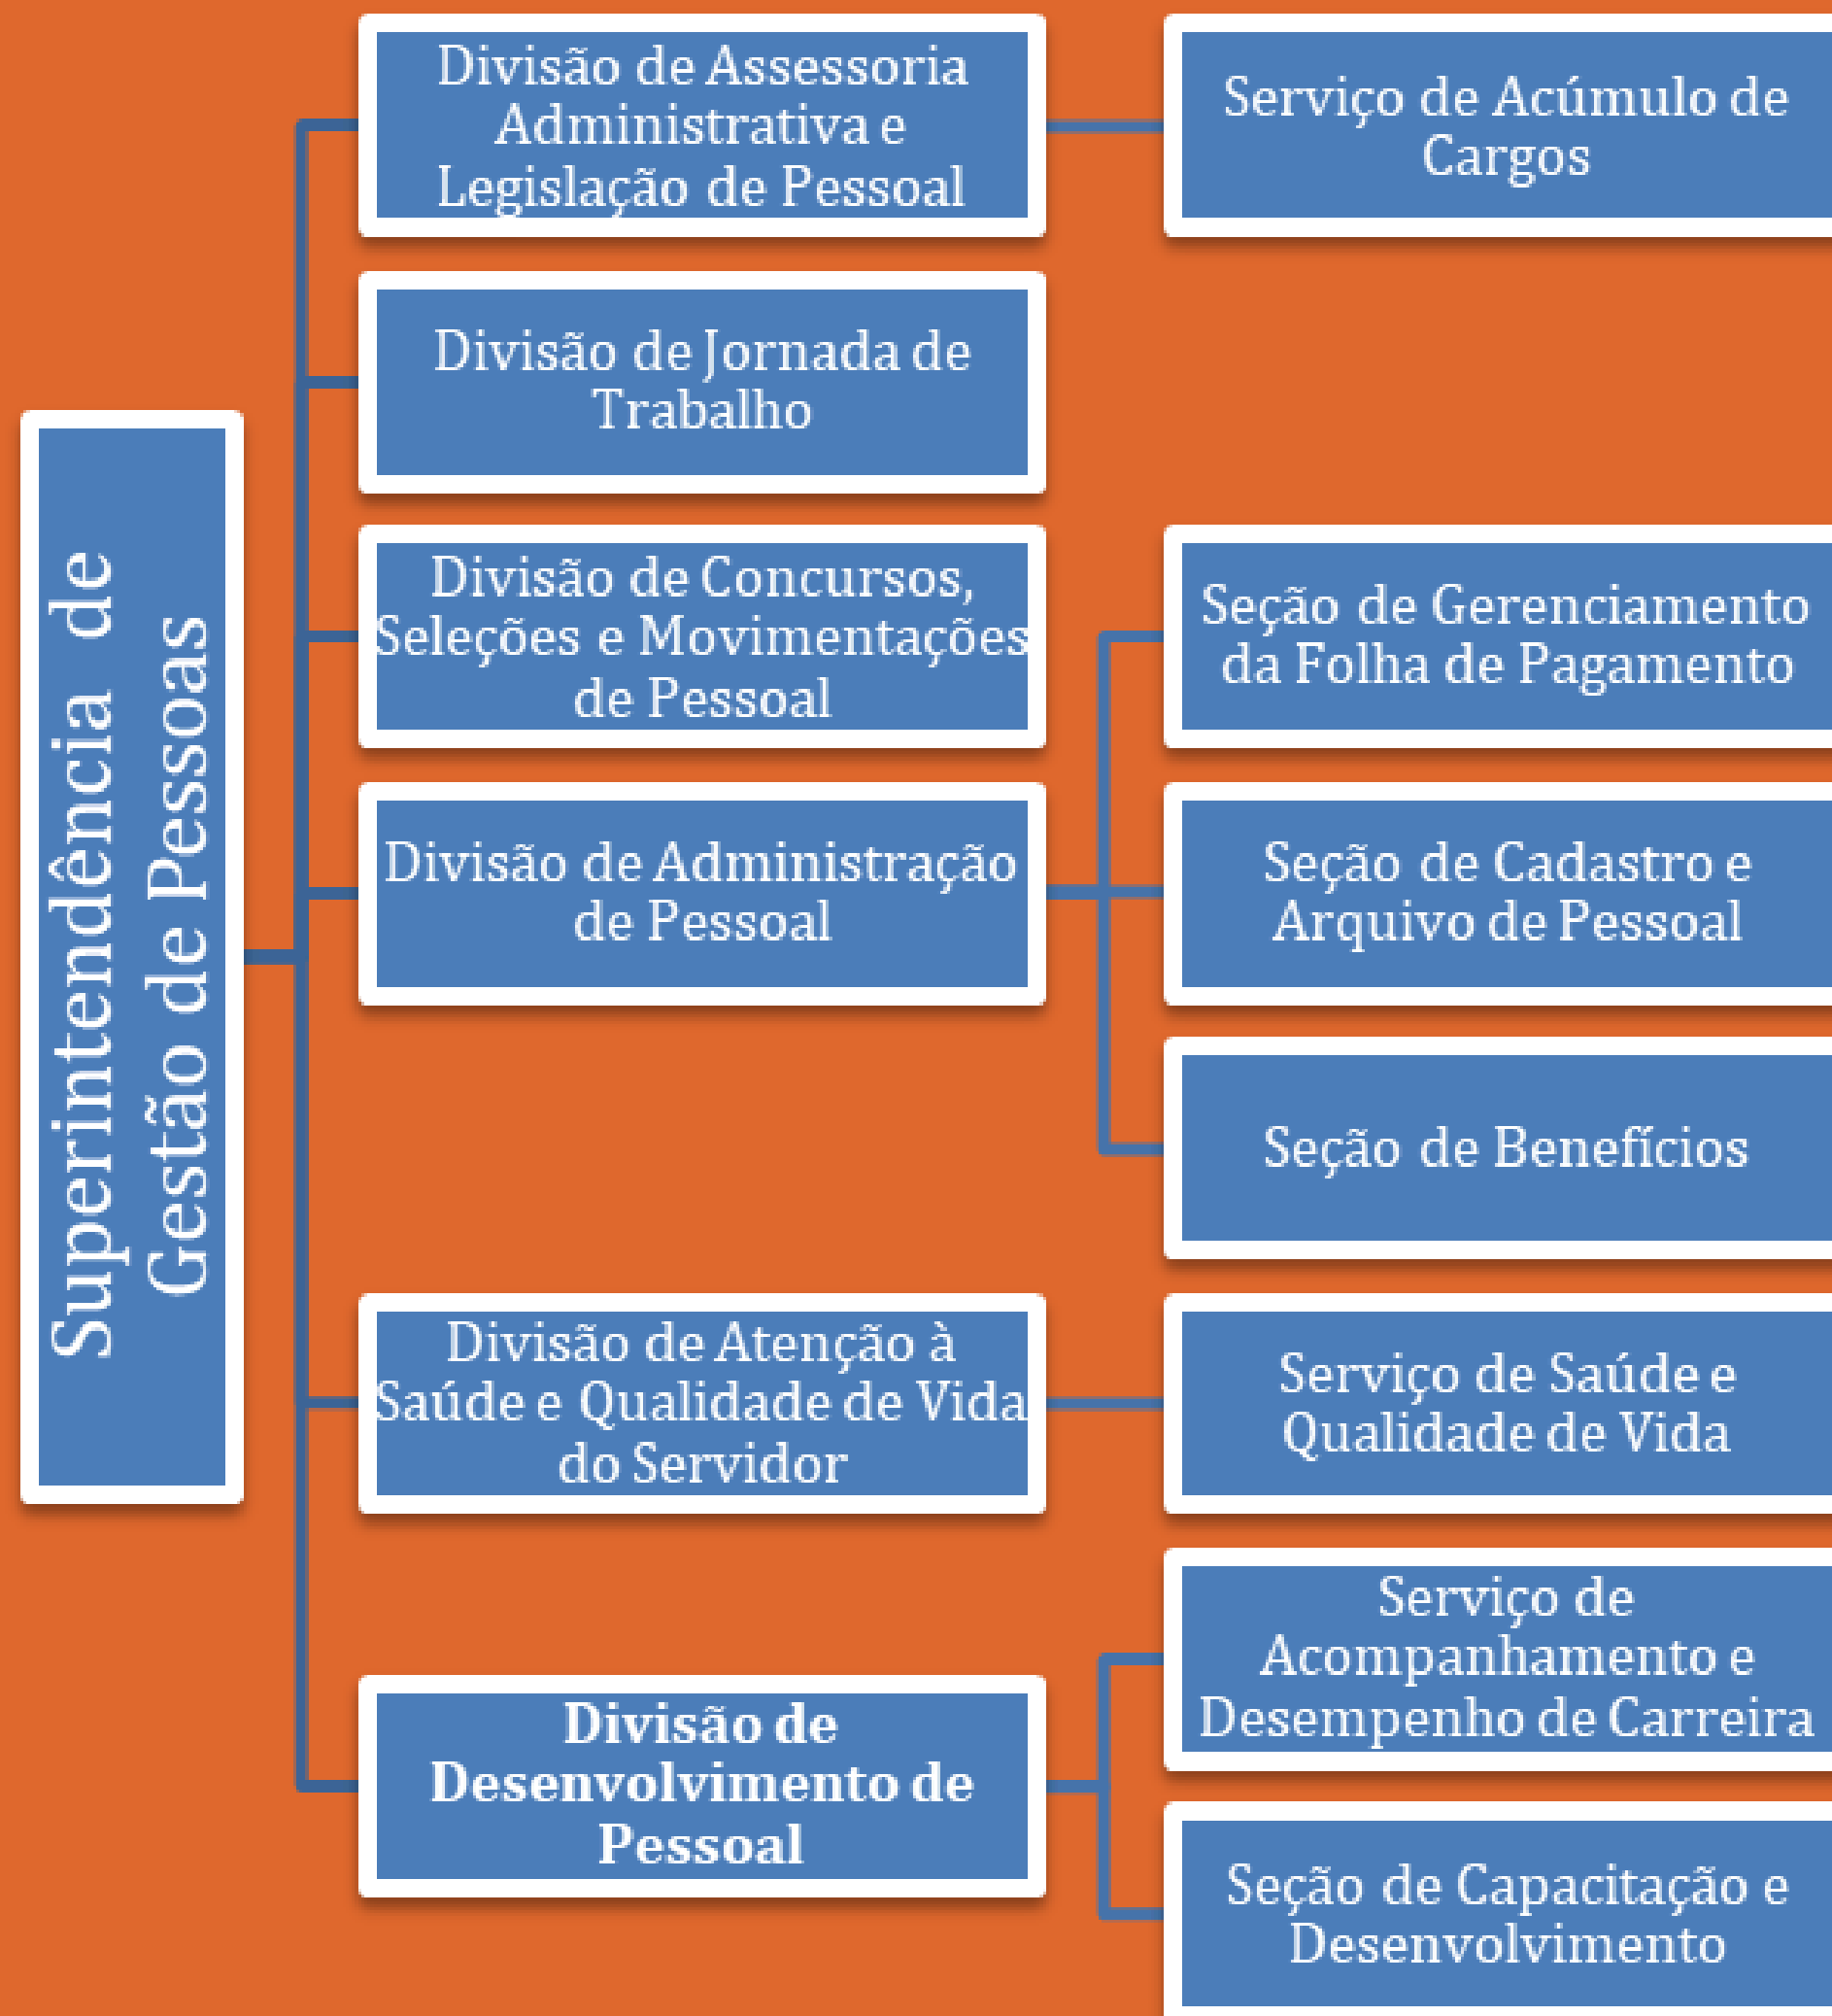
Superintendência de Gestão de Pessoas

Divisão de Assessoria Administrativa e Legislação de Pessoal

Serviço de Acúmulo de Cargos

Divisão de Jornada de Trabalho

Divisão de Concursos, Seleções e Movimentações de Pessoal

Seção de Gerenciamento da Folha de Pagamento

Divisão de Administração de Pessoal

Seção de Cadastro e Arquivo de Pessoal

Seção de Benefícios

Divisão de Atenção à Saúde e Qualidade de Vida do Servidor

Serviço de Saúde e Qualidade de Vida

Serviço de Acompanhamento e Desempenho de Carreira

Divisão de Desenvolvimento de Pessoal

Seção de Capacitação e Desenvolvimento